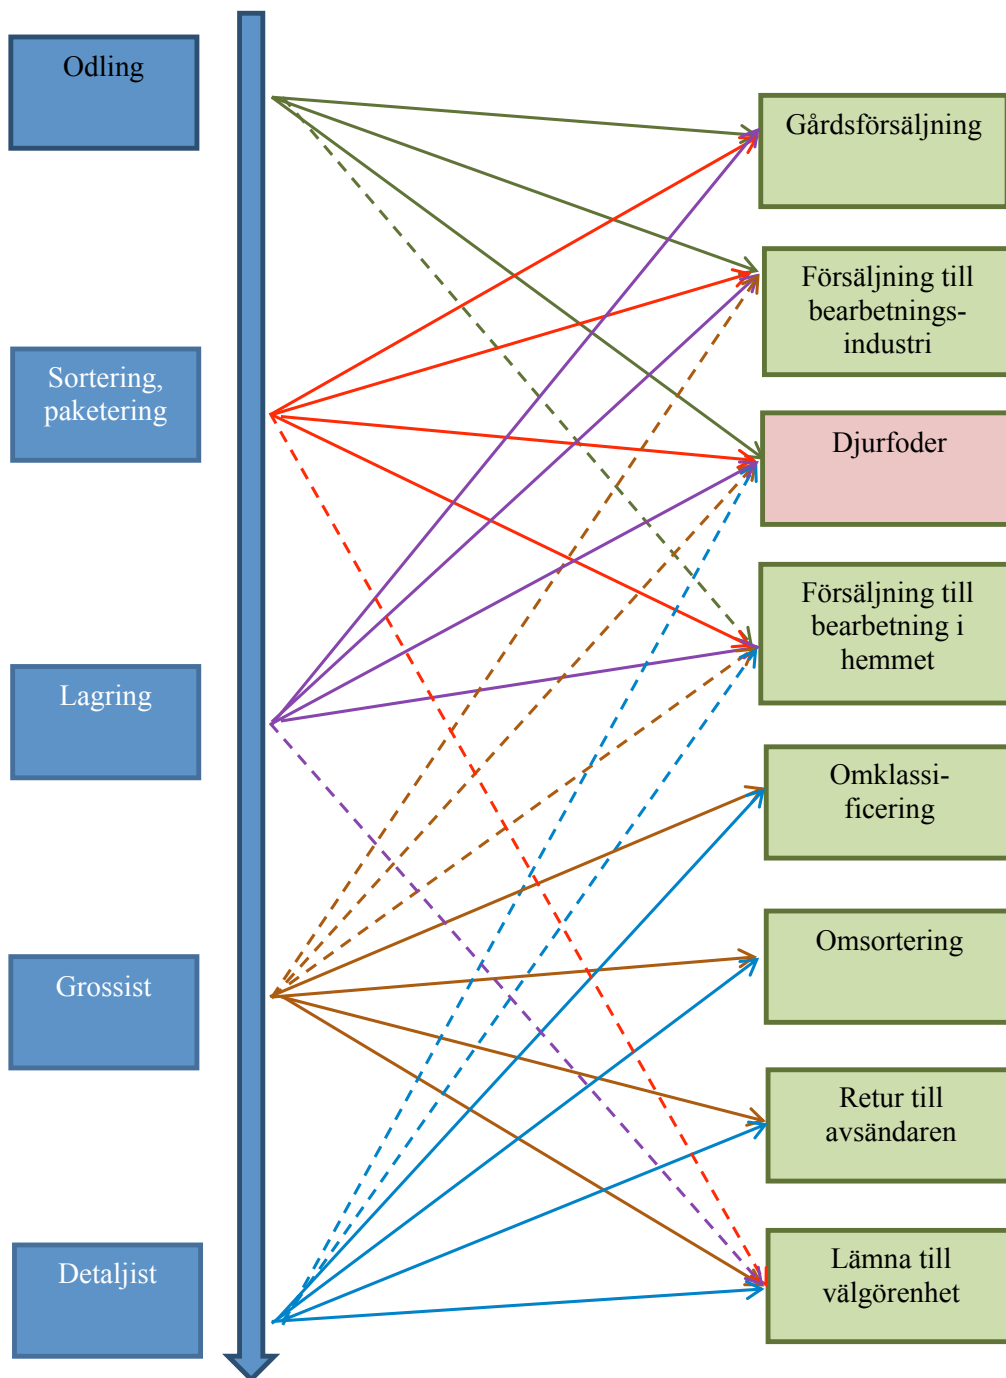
Odling

Sortering, paketering

Lagring

Grossist

Detaljist

Gårdsförsäljning

Försäljning till bearbetningsindustri

Djurfoder

Försäljning till bearbetning i hemmet

Omklassificering

Omsortering

Retur till avsändaren

Lämna till välgörenhet